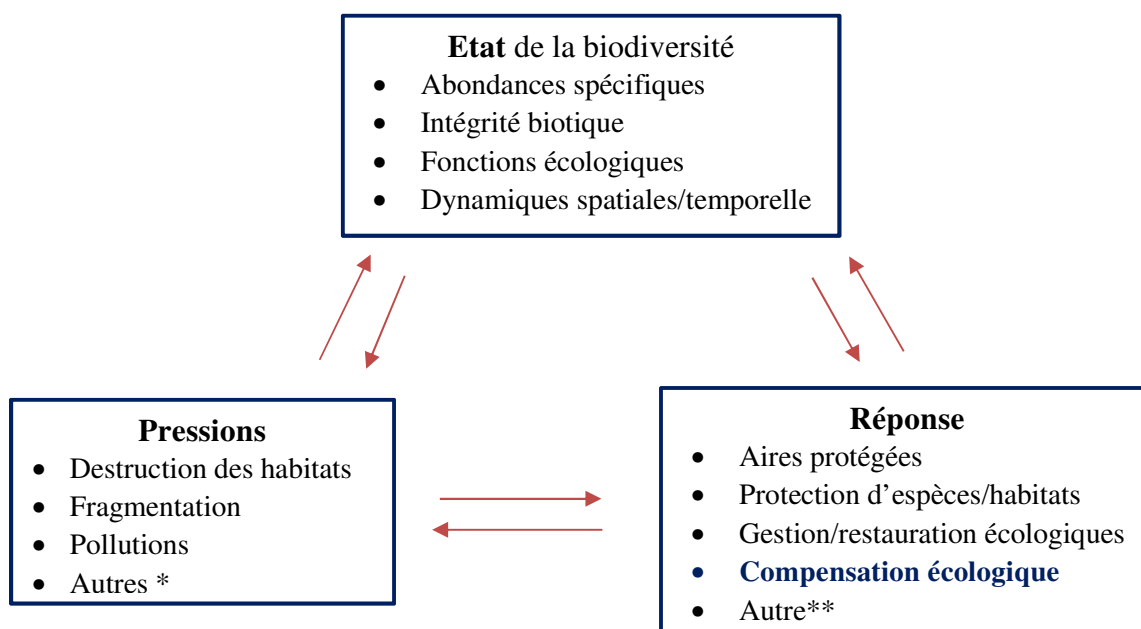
**Etat** de la biodiversité
- Abondances spécifiques
- Intégrité biotique
- Fonctions écologiques
- Dynamiques spatiales/temporelle

**Pressions**
- Destruction des habitats
- Fragmentation
- Pollutions
- Autres *

**Réponse**
- Aires protégées
- Protection d'espèces/habitats
- Gestion/restauration écologiques
- **Compensation écologique**
- Autre**